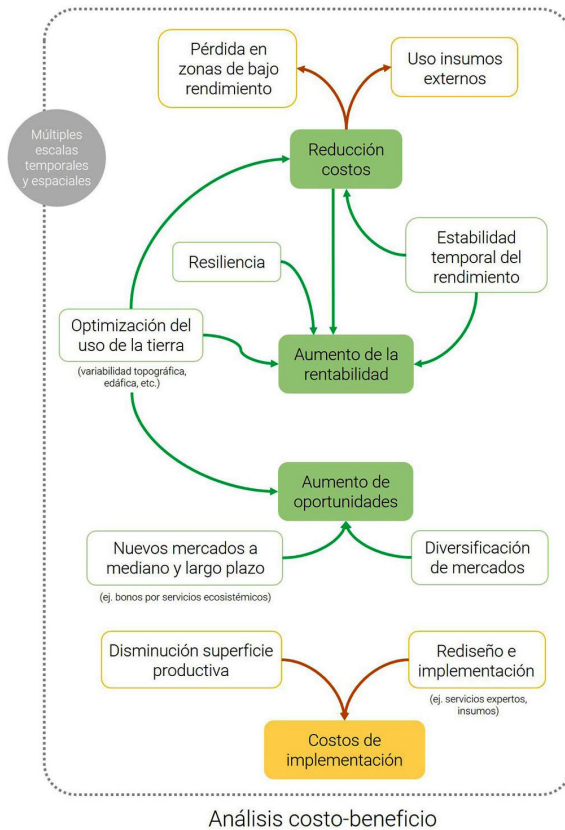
Múltiples escalas temporales y espaciales

Pérdida en zonas de bajo rendimiento

Uso insumos externos

Reducción costos

Resiliencia

Estabilidad temporal del rendimiento

Optimización del uso de la tierra

(variabilidad topográfica, edáfica, etc.)

Aumento de la rentabilidad

Aumento de oportunidades

Nuevos mercados a mediano y largo plazo

(ej. bonos por servicios ecosistémicos)

Diversificación de mercados

Disminución superficie productiva

Rediseño e implementación

(ej. servicios expertos, insumos)

Costos de implementación

Análisis costo-beneficio